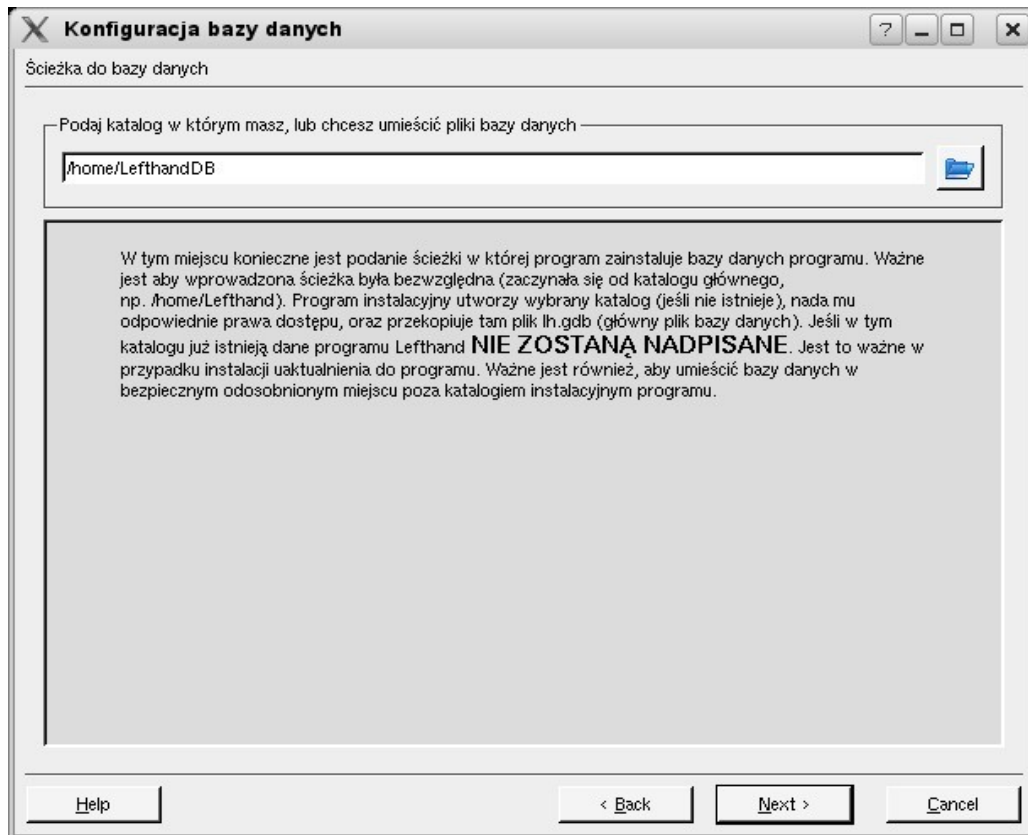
Konfiguracja bazy danych

? _ □ ×

Ścieżka do bazy danych

Podaj katalog w którym masz, lub chcesz umieścić pliki bazy danych

/home/LefthandDB

W tym miejscu konieczne jest podanie ścieżki w której program zainstaluje bazy danych programu. Ważne jest aby wprowadzona ścieżka była bezwzględna (zaczynała się od katalogu głównego, np. /home/Lefthand). Program instalacyjny utworzy wybrany katalog (jeśli nie istnieje), nada mu odpowiednie prawa dostępu, oraz przekopiuje tam plik lh.gdb (główny plik bazy danych). Jeśli w tym katalogu już istnieją dane programu Lefthand NIE ZOSTANĄ NADPISANE. Jest to ważne w przypadku instalacji uaktualnienia do programu. Ważne jest również, aby umieścić bazy danych w bezpiecznym odosobnionym miejscu poza katalogiem instalacyjnym programu.

Help

< Back

Next >

Cancel